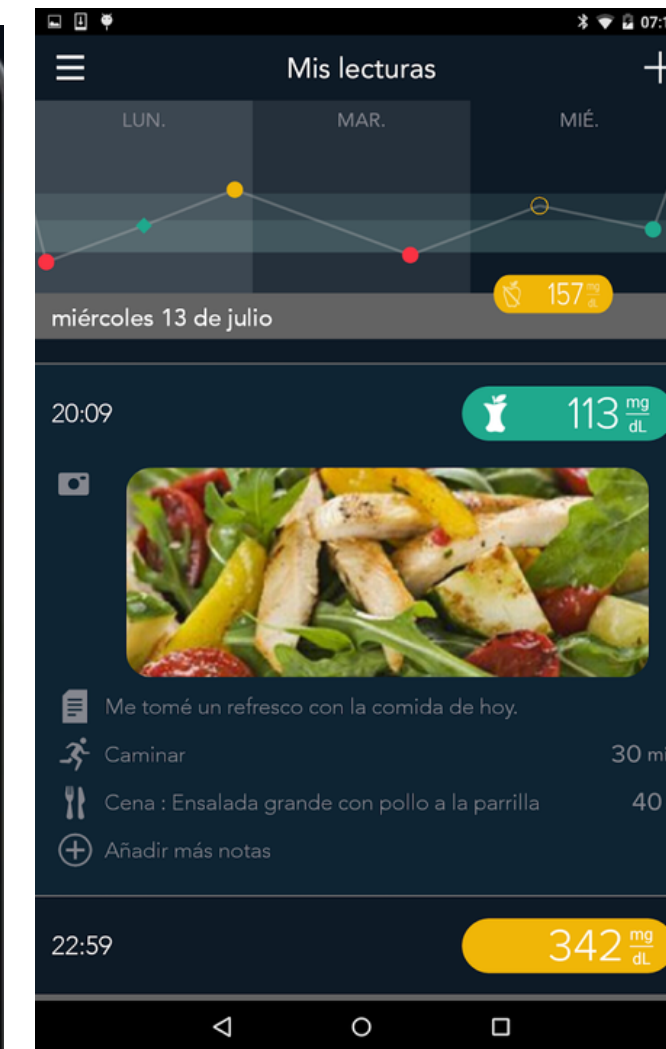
07:1

Mis lecturas

LUN.

MAR.

MIÉ.

157 $\frac{mg}{dL}$

miércoles 13 de julio

20:09

113 $\frac{mg}{dL}$

Me tomé un refresco con la comida de hoy.

Caminar

30 mi

Cena : Ensalada grande con pollo a la parrilla

40

Añadir más notas

22:59

342 $\frac{mg}{dL}$